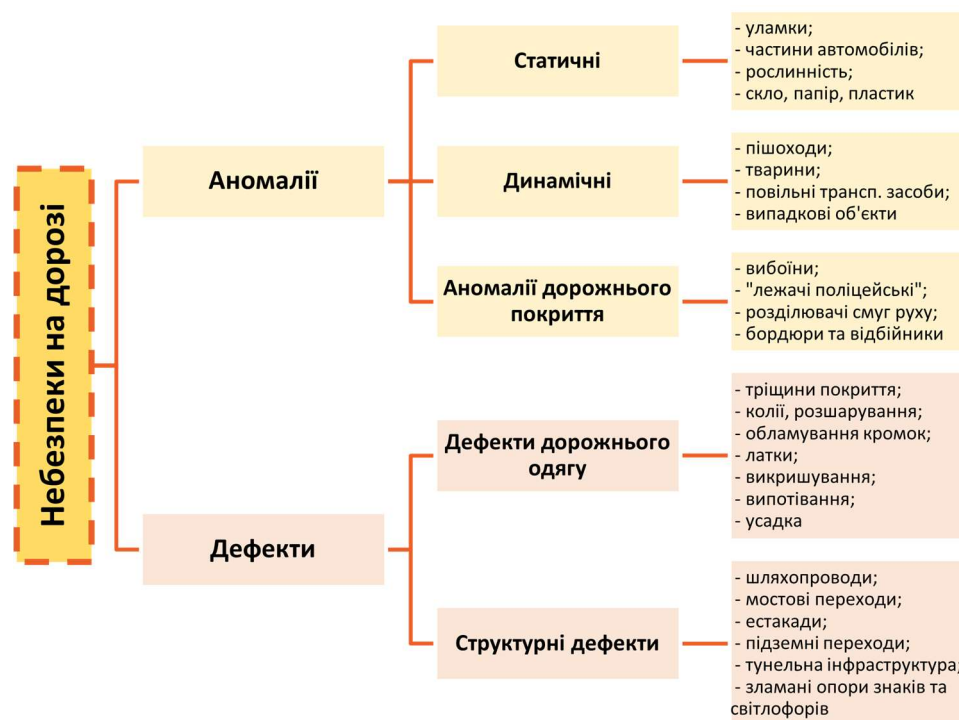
Небезпеки на дорозі

Аномалії

Статичні

- уламки;
- частини автомобілів;
- рослинність;
- скло, папір, пластик

Динамічні

- пішоходи;
- тварини;
- повільні трансп. засоби;
- випадкові об'єкти

Аномалії дорожнього покриття

- вибоїни;
- "лежачі поліцейські";
- розділювачі смуг руху;
- бордюри та відбійники

Дефекти

Дефекти дорожнього одягу

- тріщини покриття;
- колії, розшарування;
- обламування кромок;
- латки;
- викришування;
- випотівання;
- усадка

Структурні дефекти

- шляхопроводи;
- мостові переходи;
- естакади;
- підземні переходи;
- тунельна інфраструктура;
- зламані опори знаків та світлофорів